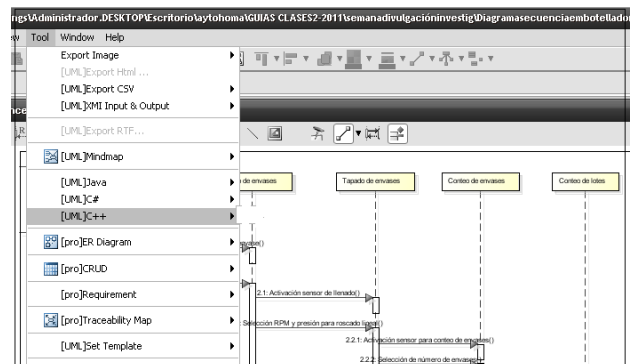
ngs\Administrador.DESKTOP\Escritorio\aytohoma\GUIAS CLASES2-2011\semanadivulgaciónInvestig\Diagramasecuenciaembotellado

w Tool Window Help

Export Image
[UML]Export Html ...
[UML]Export CSV
[UML]XMI Input & Output
[UML]Export RTF...
[UML]Mindmap
[UML]Java
[UML]C#
[UML]C++
[pro]ER Diagram
[pro]CRUD
[pro]Requirement
[pro]Traceability Map
[UML]Set Template

de envases
Tapado de envases
Conteo de envases
Conteo de lotes

envase()
2.1: Activación sensor de llenado()
Selección RPM y presión para roscado tapa()
2.2.1: Activación sensor para conteo de envases()
2.2.2: Selección de número de envases()